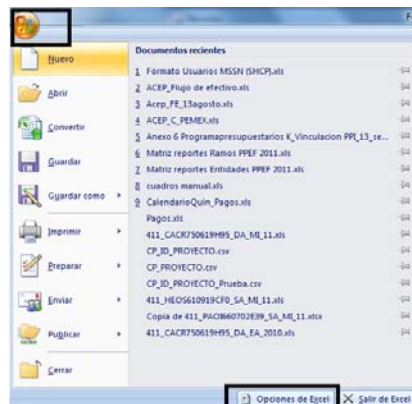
Nuevo
Abrir
Convertir
Guardar
Guardar como
Imprimir
Preparar
Enviar
Publicar
Cerrar

Documentos recientes
1 Formato Usuarios MSSN (SHCP).xls
2 ACEP_Flujo de efectivo.xls
3 Acep_FE_13agosto.xls
4 ACEP_C_PEMEX.xls
5 Anexo 6 Programapresupuestarios K_Vinculacion PPI_13_se...
6 Matriz reportes Ramos PPEF 2011.xls
7 Matriz reportes Entidades PPEF 2011.xls
8 cuadros manual.xls
9 CalendarioQuin_Pagos.xls
Pagos.xls
411_CACR750619H95_DA_MI_11.xls
CP_ID_PROYECTO.csv
CP_PROYECTO.csv
CP_ID_PROYECTO_Prueba.csv
411_HEOS610919CF0_SA_MI_11.xls
Copia de 411_PAOI860702E39_SA_MI_11.xlsx
411_CACR750619H95_DA_EA_2010.xls

Opciones de Excel
Salir de Excel